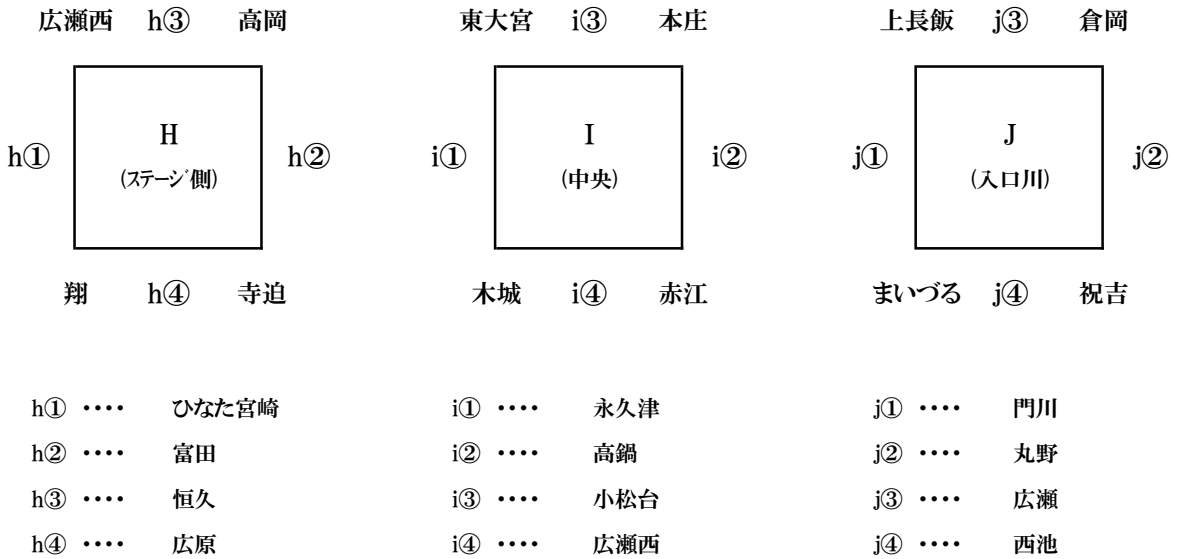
広瀬西 h③ 高岡

h① H (ステージ側) h②

翔 h④ 寺迫

東大宮 i③ 本庄

i① I (中央) i②

木城 i④ 赤江

上長飯 j③ 倉岡

j① J (入口川) j②

まいづる j④ 祝吉

h① ････ ひなた宮崎
h② ････ 富田
h③ ････ 恒久
h④ ････ 広原

i① ････ 永久津
i② ････ 高鍋
i③ ････ 小松台
i④ ････ 広瀬西

j① ････ 門川
j② ････ 丸野
j③ ････ 広瀬
j④ ････ 西池